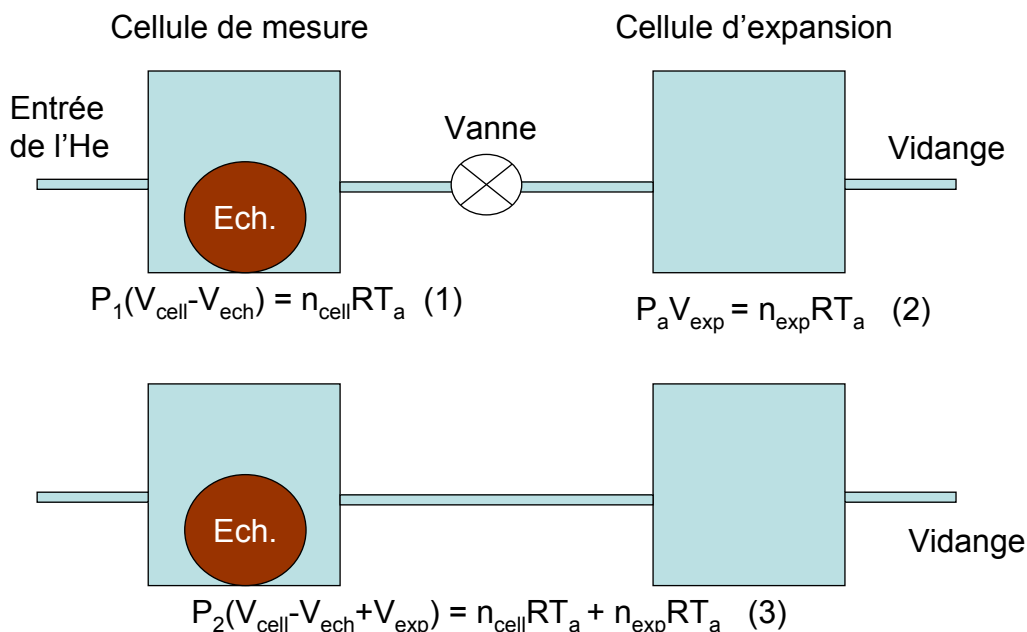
Cellule de mesure

Cellule d’expansion

Entrée de l’He

Vanne

Vidange

Ech.

$P_1(V_{cell}-V_{ech}) = n_{cell}RT_a$ (1)

$P_aV_{exp} = n_{exp}RT_a$ (2)

Ech.

Vidange

$P_2(V_{cell}-V_{ech}+V_{exp}) = n_{cell}RT_a + n_{exp}RT_a$ (3)